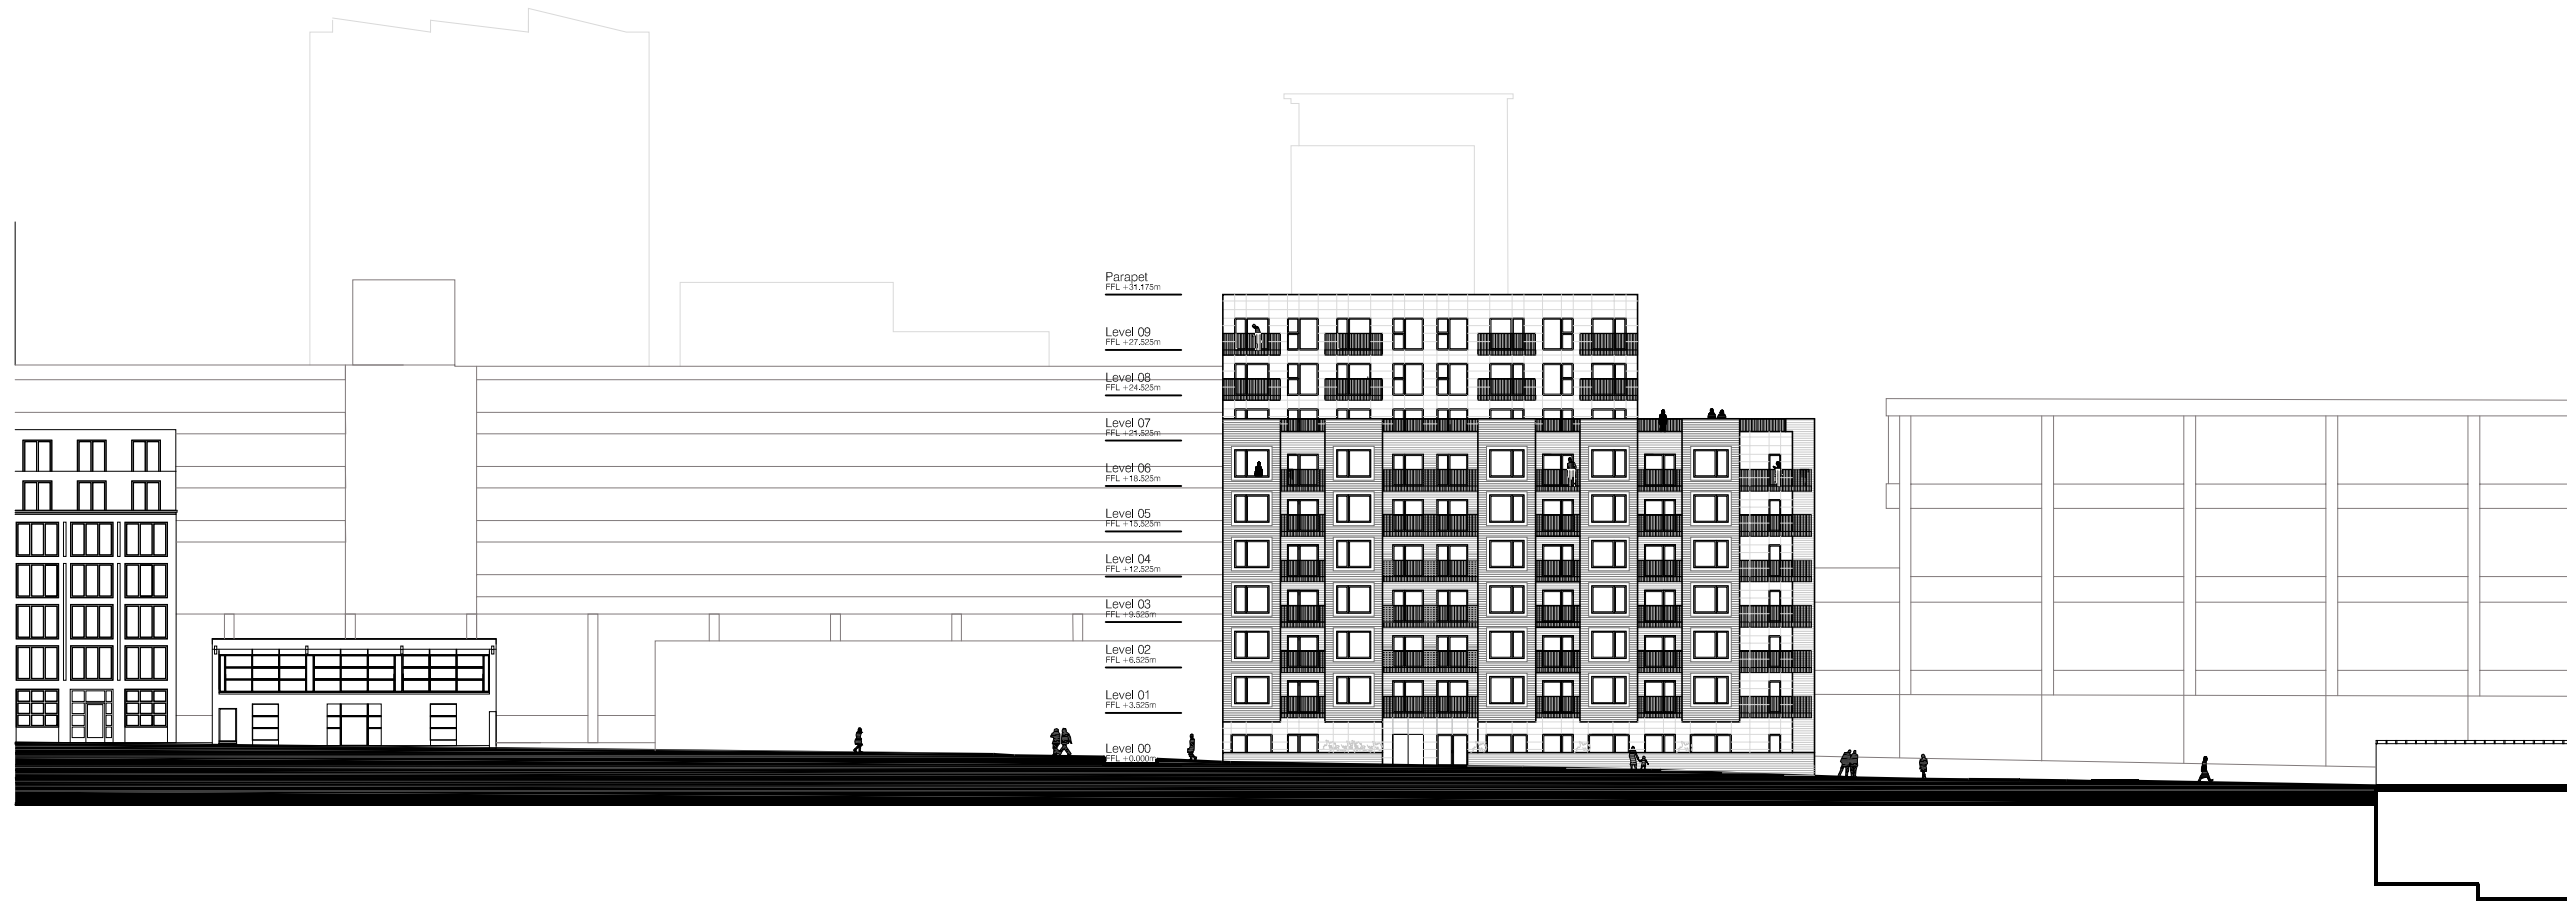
Parapet
FFL +31.175m

Level 09
FFL +27.525m

Level 08
FFL +24.525m

Level 07
FFL +21.525m

Level 06
FFL +18.525m

Level 05
FFL +15.525m

Level 04
FFL +12.525m

Level 03
FFL +9.525m

Level 02
FFL +6.525m

Level 01
FFL +3.525m

Level 00
FFL +0.000m